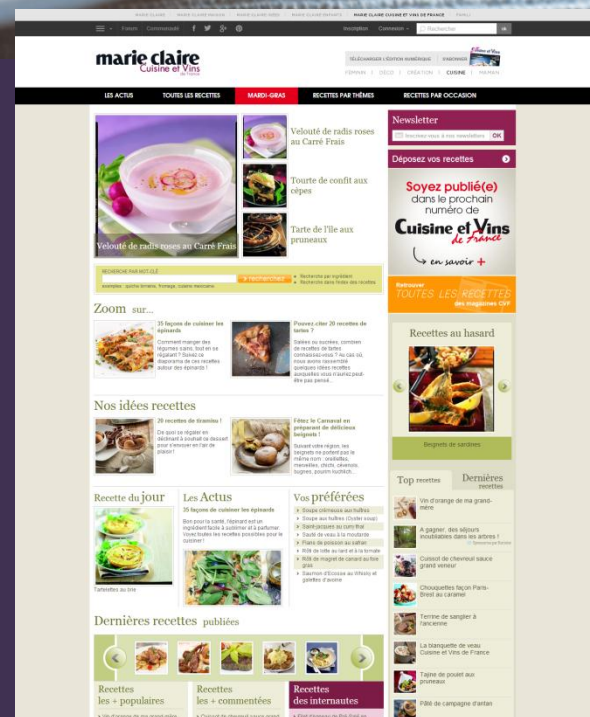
MARIE CLAIRE | MARIE CLAIRE MAISON | MARIE CLAIRE IDÉES | MARIE CLAIRE ENFANTS | MARIE CLAIRE CUISINE ET VINS DE FRANCE | FAMILI

Forum Communauté

Inscription Connexion Recherche

marie claire Cuisine et Vins de France

TÉLÉCHARGER L'ÉDITION NUMÉRIQUE | S'ABONNER

FEMMES | DÉCO | CRÉATION | CUISINE | MAMAN

LES ACTUS | TOUTES LES RECETTES | MARDI-GRAS | RECETTES PAR THÈMES | RECETTES PAR OCCASION

Velouté de radis roses au Carré Frais

Velouté de radis roses au Carré Frais

Tourte de confit aux cèpes

Tarte de l'île aux pruneaux

Newsletter

Inscrivez-vous à nos newsletters OK

Déposez vos recettes

Soyez publié(e) dans le prochain numéro de Cuisine et Vins de France

en savoir +

Retrouvez TOUTES LES RECETTES des magazines CVF

RECHERCHE PAR MOT-CLÉ

Rechercher

Recherche par ingrédient
Recherche dans l'index des recettes

Zoom sur...

35 façons de cuisiner les épinards

Comment manger des légumes sains, bon en se régalant ? Suivez ce diaporama de nos recettes autour des épinards !

Pouvez-vous 20 recettes de tartes ?

Salées ou sucrées, combien de recettes de tartes connaissez-vous ? Au cas où, nous avons rassemblé quelques idées recettes auxquelles vous n'auriez peut-être pas pensé...

Recettes au hasard

Beignets de sardines

Nos idées recettes

20 recettes de tiramisu !

De quoi se régaler en déclinant à souhait ce dessert pour s'envoler en l'air de plaisir !

Fêtez le Carnaval en préparant de délicieux beignets !

Suivant votre région, les beignets ne portent pas le même nom : oreillettes, merveilles, chichi, oreillettes, bugnes, pousin kochlich...

Top recettes | Dernières recettes

Vin d'orange de ma grand-mère

A gagner, des séjours inoubliables dans les arbres !

Cuissot de chevreuil sauce grand veneur

Chouquettes façon Paris-Brest au caramel

Terrine de sanglier à l'ancienne

La blanquette de veau Cuisine et Vins de France

Tajine de poulet aux pruneaux

Pâté de campagne d'antan

Recette du jour

Tartelettes au brie

Les Actus

35 façons de cuisiner les épinards

Bon pour la santé, l'épinard est un ingrédient facile à cuisiner et à parfumer. Vous toutes les recettes possibles pour le cuisiner !

Vos préférées

Soupe crémeuse aux huîtres
Soupe aux huîtres (Oyster soup)
Saint-Jacques au curry thaï
Sauté de veau à la moutarde
Pavé de poisson au safran
Rôti de lotte au lard et à la tomate
Rôti de magret de canard au foie gras
Saumon d'Écosse au whisky et galettes d'avoine

Dernières recettes publiées

Recettes les + populaires

Recettes les + commentées

Recettes des internautes